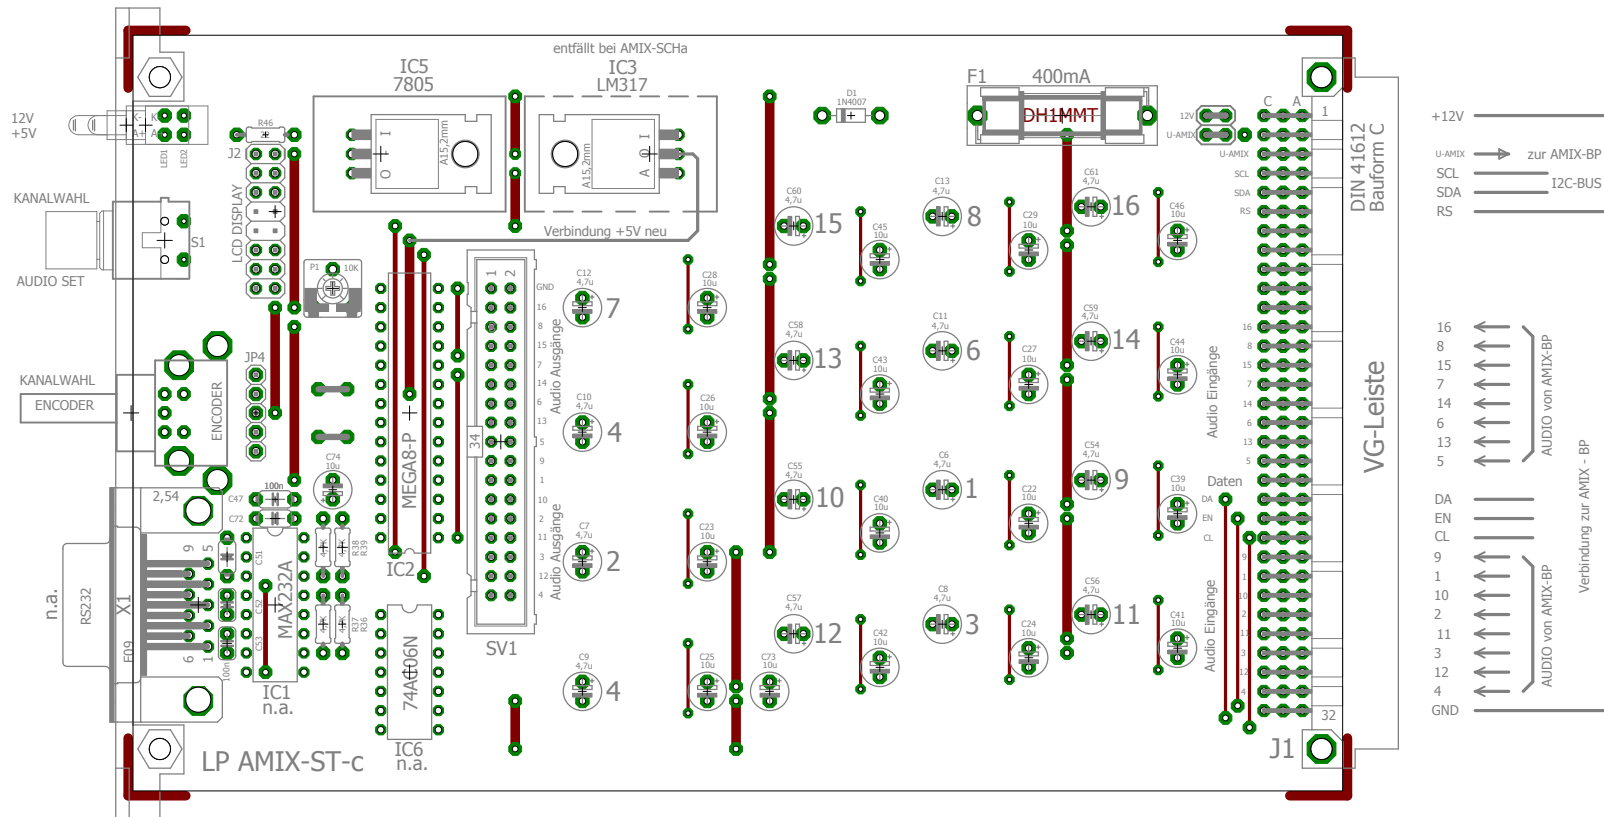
entfällt bei AMIX-SCHa

IC5
7805

IC3
LM317

F1 400mA

DH1MMT

D1
1N4007

12V
+5V

KANALWAHL

AUDIO SET

S1

J2

R46

LCD DISPLAY

P1 10K

JP4

KANALWAHL

ENCODER

ENCODER

A15,2mm

A15,2mm

Verbindung +5V neu

MEGA8-P

IC2

SV1

34

GND 16 8 15 7 14 6 13 5 9 1 10 2 11 3 12 4

Audio Ausgänge

Audio Ausgänge

C12 4,7u 7

C10 4,7u 4

C7 4,7u 2

C9 4,7u 4

C28 10u

C26 10u

C23 10u

C25 10u

C73 10u

C60 4,7u 15

C58 4,7u 13

C55 4,7u 10

C57 4,7u 12

C45 10u

C43 10u

C40 10u

C42 10u

C13 4,7u 8

C11 4,7u 6

C6 4,7u 1

C8 4,7u 3

C29 10u

C27 10u

C22 10u

C24 10u

C61 4,7u 16

C59 4,7u 14

C54 4,7u 9

C56 4,7u 11

C46 10u

C44 10u

C39 10u

C41 10u

Audio Eingänge

Audio Eingänge

Daten

12V

U-AMIX

U-AMIX SCL SDA RS

16 8 15 7 14 6 13 5

DA EN CL

9 1 10 2 11 3 12 4

C A 1

32

J1

DIN 41612
Bauform C

VG-Leiste

+12V

U-AMIX zur AMIX-BP

SCL
SDA I2C-BUS
RS

16 8 15 7 14 6 13 5

AUDIO von AMIX-BP

DA EN CL

9 1 10 2 11 3 12 4

AUDIO von AMIX-BP

Verbindung zur AMIX - BP

GND

2,54

C47 C72 100n

C74 10u

n.a.

RS232

X1

F09

9 5 6 1

C51 C52 C53

MAX232A

IC1
n.a.

100n

R38 R39 R37 R36

74AC06N

IC6
n.a.

LP AMIX-ST-c

LED1 LED2